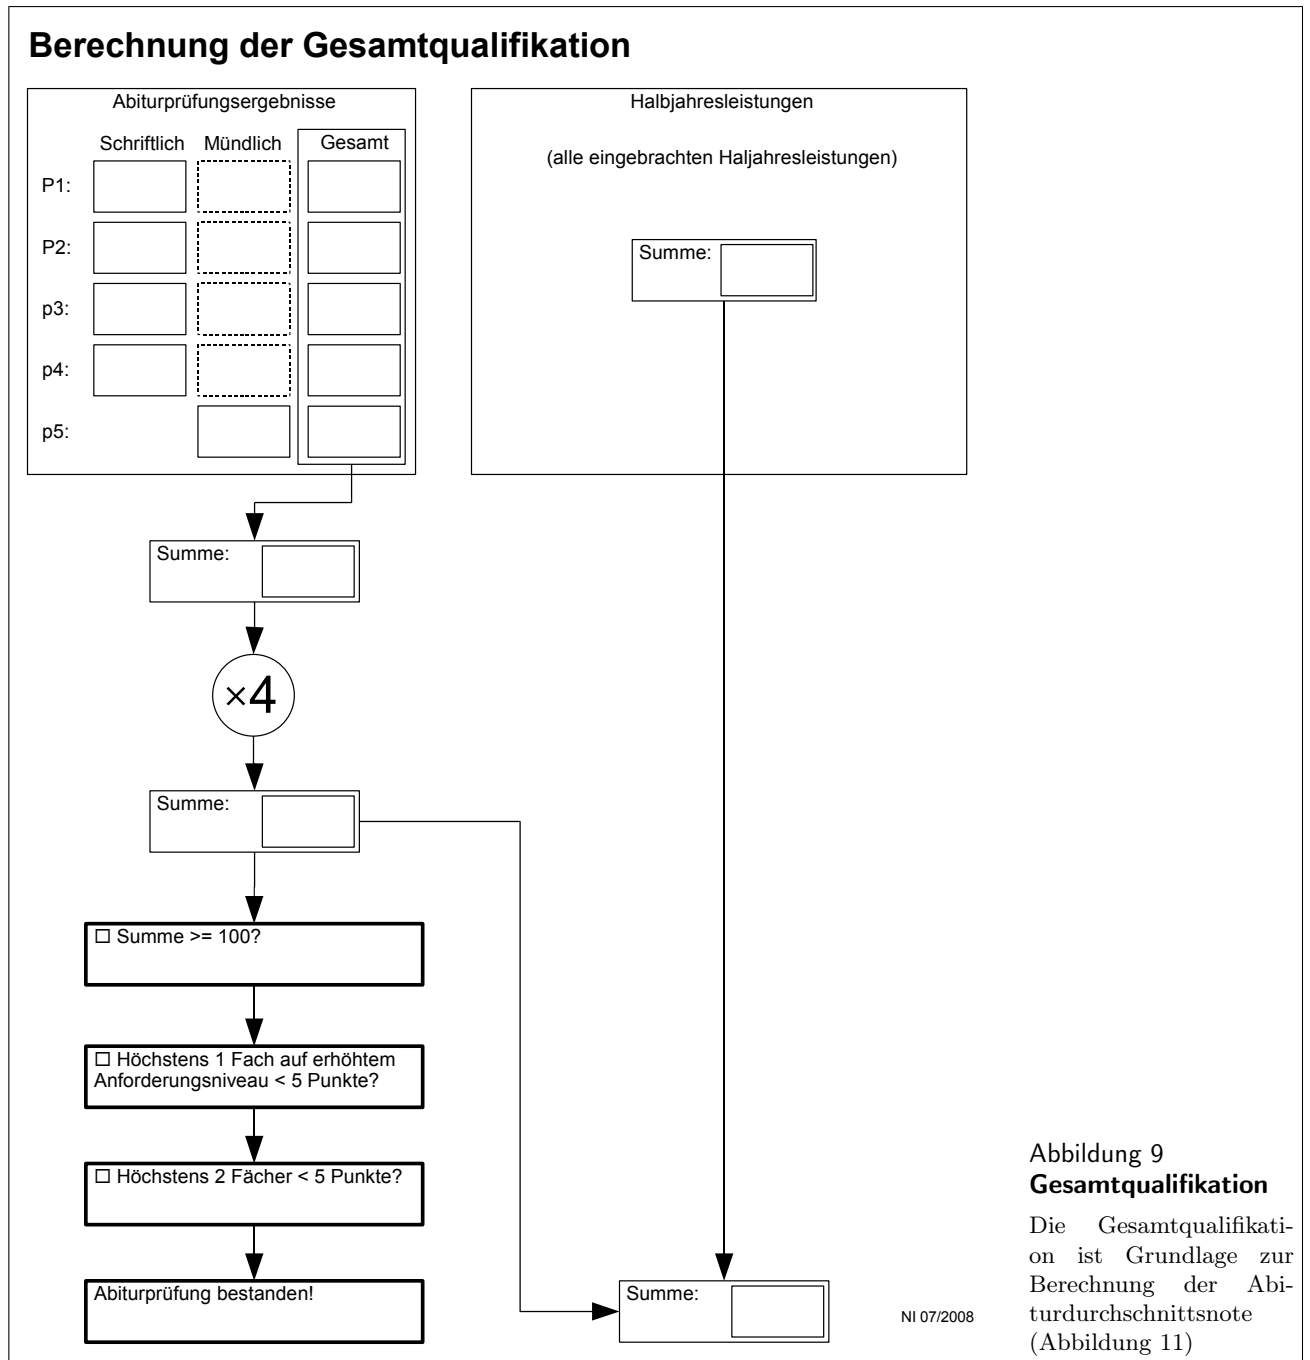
Berechnung der Gesamtqualifikation

Abiturprüfungsergebnisse

Schriftlich Mündlich Gesamt

P1:

P2:

p3:

p4:

p5:

Halbjahresleistungen

(alle eingebrachten Haljahresleistungen)

Summe:

Summe:

×4

Summe:

☐ Summe >= 100?

☐ Höchstens 1 Fach auf erhöhtem Anforderungsniveau < 5 Punkte?

☐ Höchstens 2 Fächer < 5 Punkte?

Abiturprüfung bestanden!

Summe:

NI 07/2008

Abbildung 9
Gesamtqualifikation

Die Gesamtqualifikation ist Grundlage zur Berechnung der Abiturdurchschnittsnote (Abbildung 11)